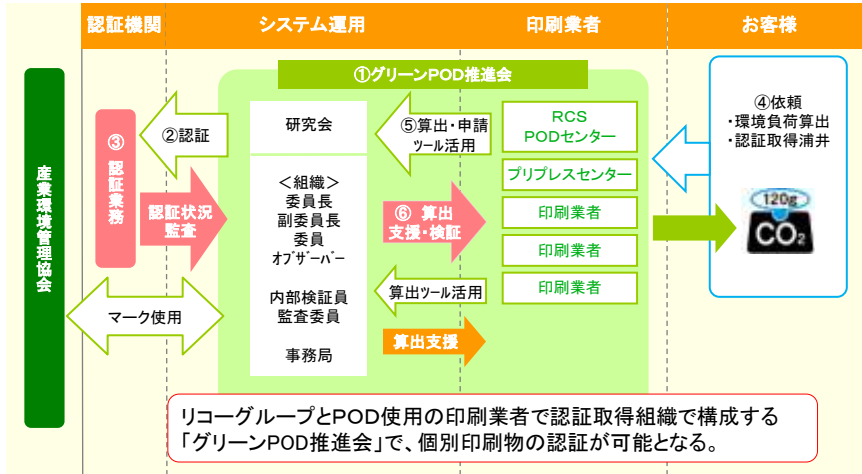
認証機関

システム運用

印刷業者

お客様

産業環境管理協会

①グリーンPOD推進会

③
認証業務

②認証

認証状況監査

研究会

＜組織＞
委員長
副委員長
委員
オブザーバー

内部検証員
監査委員

事務局

⑤算出・申請
ツール活用

⑥ 算出
支援・検証

算出ツール活用

算出支援

RCS
PODセンター

プリプレスセンター

印刷業者

印刷業者

印刷業者

④依頼
・環境負荷算出
・認証取得浦井

120g
$CO_2$

マーク使用

リコーグループとPOD使用の印刷業者で認証取得組織で構成する「グリーンPOD推進会」で、個別印刷物の認証が可能となる。